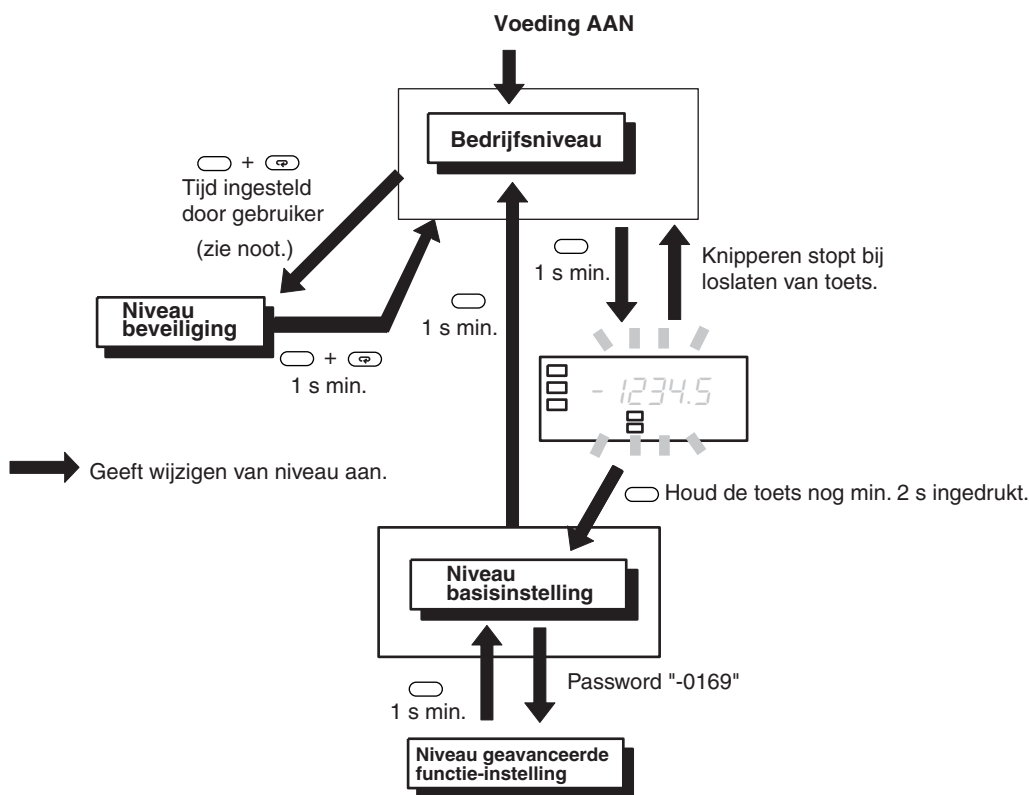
Voeding AAN

Bedrijfsniveau

+ Tijd ingesteld door gebruiker

(zie noot.)

Niveau beveiliging

+ 1 s min.

1 s min.

1 s min.

Knipperen stopt bij loslaten van toets.

- 1234.5

Geeft wijzigen van niveau aan.

Houd de toets nog min. 2 s ingedrukt.

Niveau basisinstelling

1 s min.

Password "-0169"

Niveau geavanceerde functie-instelling